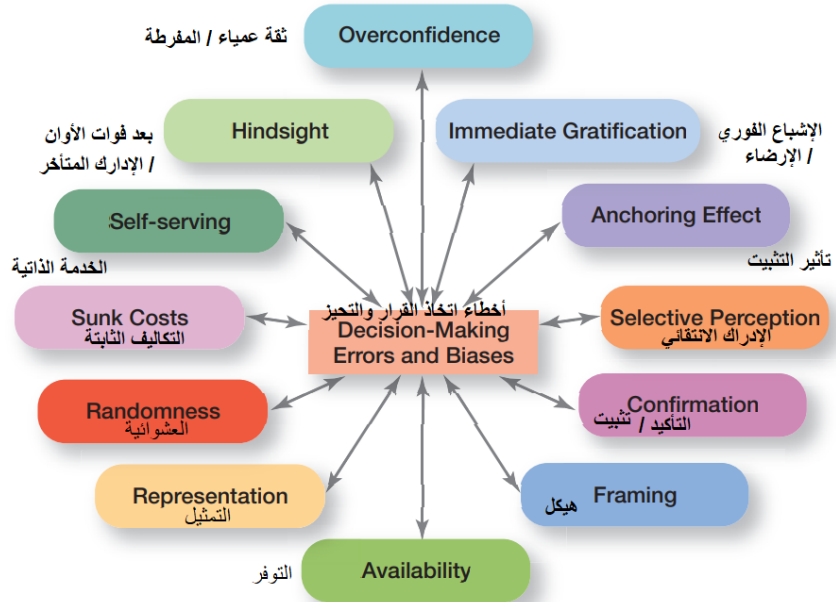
ثقة عمياء / المفرطة
Overconfidence

بعد فوات الأوان / الإدارك المتأخر
Hindsight

Immediate Gratification
الإشباع الفوري / الإرضاء

Self-serving
الخدمة الذاتية

Anchoring Effect
تأثير التثبيت

Sunk Costs
التكاليف الثابتة

أخطاء اتخاذ القرار والتحيز
Decision-Making Errors and Biases

Selective Perception
الإدراك الانتقائي

Randomness
العشوائية

Confirmation
التأكيد / تثبيت

Representation
التمثيل

Framing
هيكل

التوفر
Availability